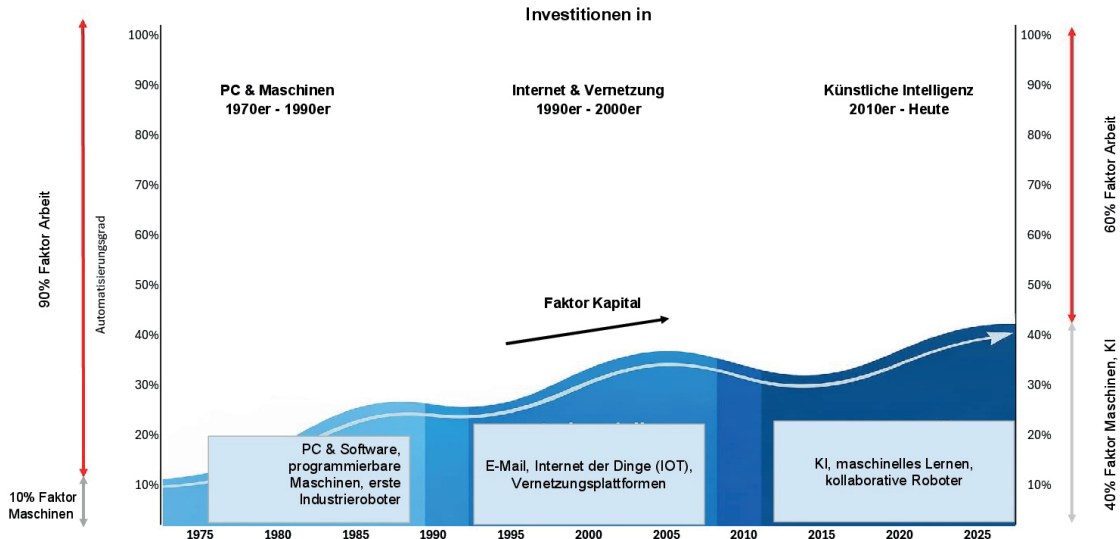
Investitionen in

90% Faktor Arbeit

10% Faktor Maschinen

Automatisierungsgrad

100%
90%
80%
70%
60%
50%
40%
30%
20%
10%

PC & Maschinen
1970er - 1990er

Internet & Vernetzung
1990er - 2000er

Künstliche Intelligenz
2010er - Heute

Faktor Kapital

PC & Software, programmierbare Maschinen, erste Industrieroboter

E-Mail, Internet der Dinge (IOT), Vernetzungsplattformen

KI, maschinelles Lernen, kollaborative Roboter

1975 1980 1985 1990 1995 2000 2005 2010 2015 2020 2025

100%
90%
80%
70%
60%
50%
40%
30%
20%
10%

60% Faktor Arbeit

40% Faktor Maschinen, KI